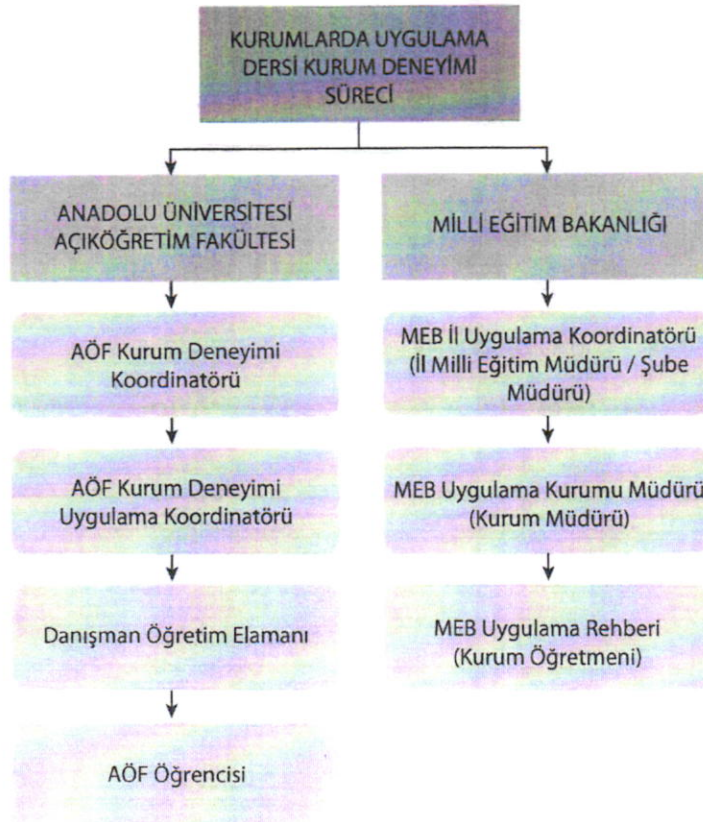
KURUMLARDA UYGULAMA DERSİ KURUM DENEYİMİ SÜRECİ

ANADOLU ÜNİVERSİTESİ AÇIKÖĞRETİM FAKÜLTESİ

AÖF Kurum Deneyimi Koordinatörü

AÖF Kurum Deneyimi Uygulama Koordinatörü

Danışman Öğretim Elamanı

AÖF Öğrencisi

MİLLİ EĞİTİM BAKANLIĞI

MEB İl Uygulama Koordinatörü (İl Milli Eğitim Müdürü / Şube Müdürü)

MEB Uygulama Kurumu Müdürü (Kurum Müdürü)

MEB Uygulama Rehberi (Kurum Öğretmeni)